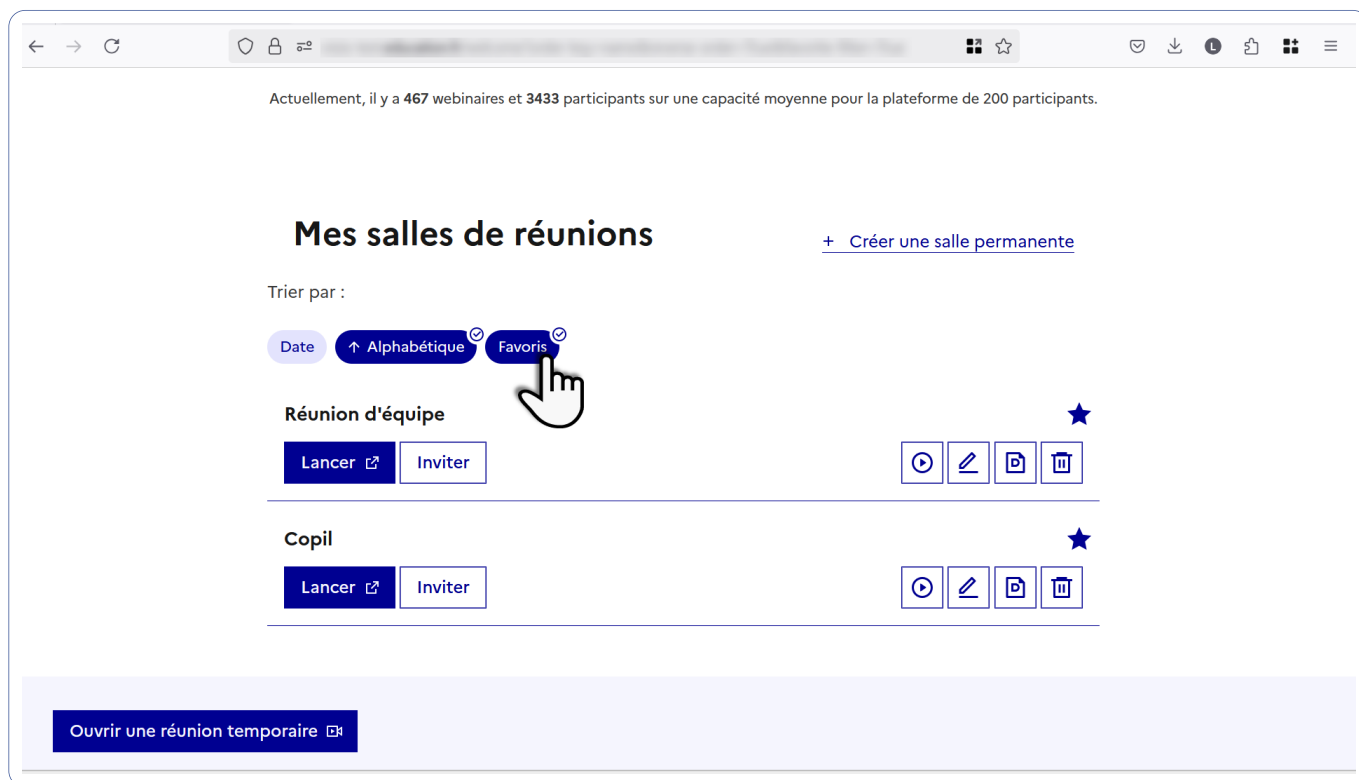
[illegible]

Actuellement, il y a **467** webinaires et **3433** participants sur une capacité moyenne pour la plateforme de 200 participants.

Mes salles de réunions

+ Créer une salle permanente

Trier par :

Date

↑ Alphabétique

Favoris

Réunion d'équipe

Lancer

Inviter

Copil

Lancer

Inviter

Ouvrir une réunion temporaire